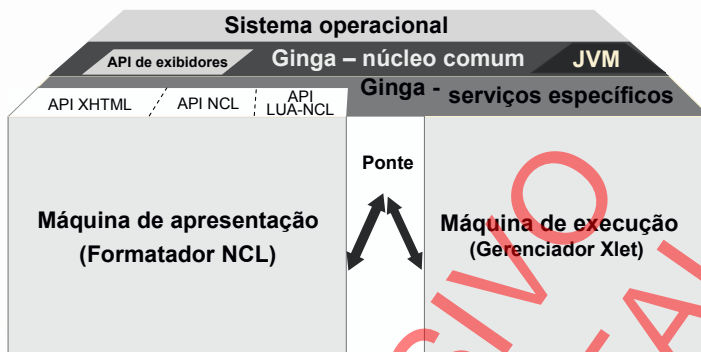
Sistema operacional

API de exibidores

Ginga – núcleo comum

JVM

API XHTML

API NCL

API LUA-NCL

Ginga - serviços específicos

Ponte

Máquina de apresentação (Formatador NCL)

Máquina de execução (Gerenciador Xlet)

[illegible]